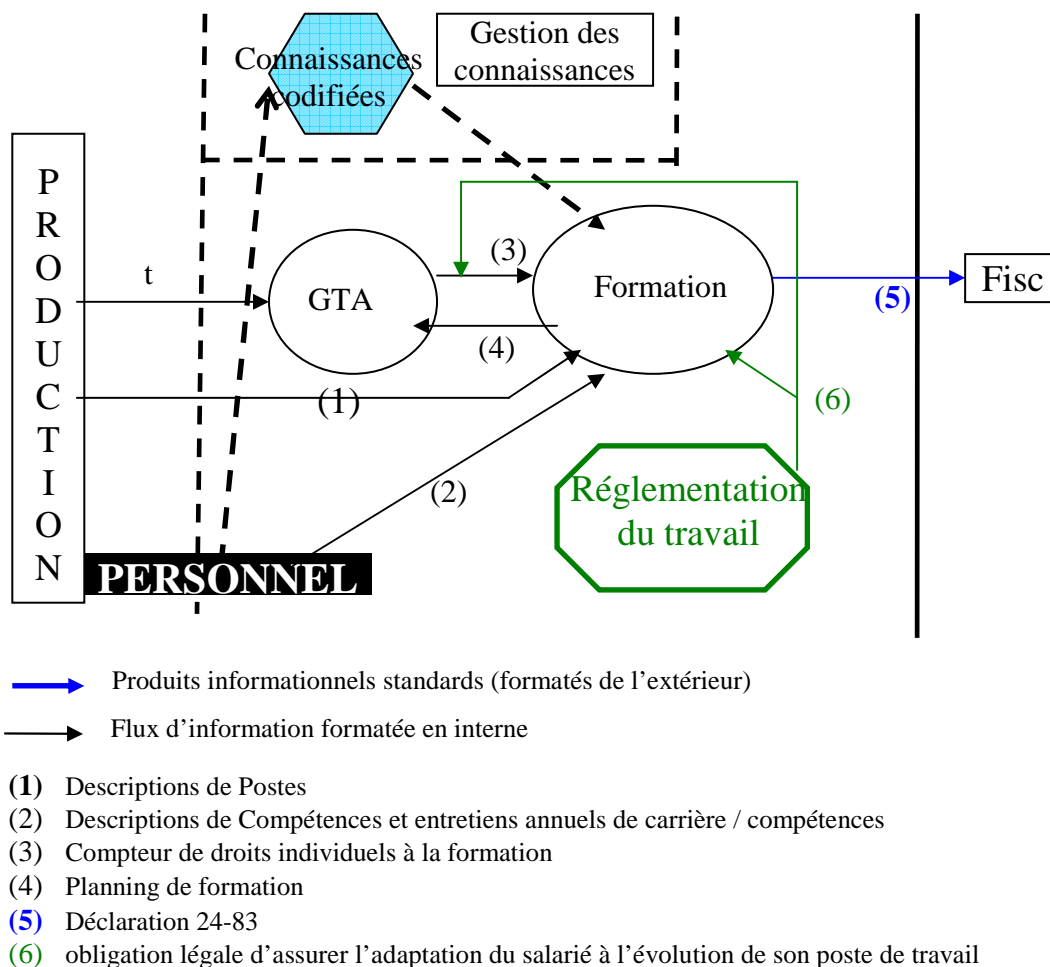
Connaissances codifiées

Gestion des connaissances

PRODUCTION

t

GTA

(3)

(4)

Formation

(5)

Fisc

(1)

(6)

(2)

Réglementation du travail

PERSONNEL

Produits informationnels standards (formatés de l'extérieur)

Flux d'information formatée en interne

(1) Descriptions de Postes
(2) Descriptions de Compétences et entretiens annuels de carrière / compétences
(3) Compteur de droits individuels à la formation
(4) Planning de formation
(5) Déclaration 24-83
(6) obligation légale d'assurer l'adaptation du salarié à l'évolution de son poste de travail